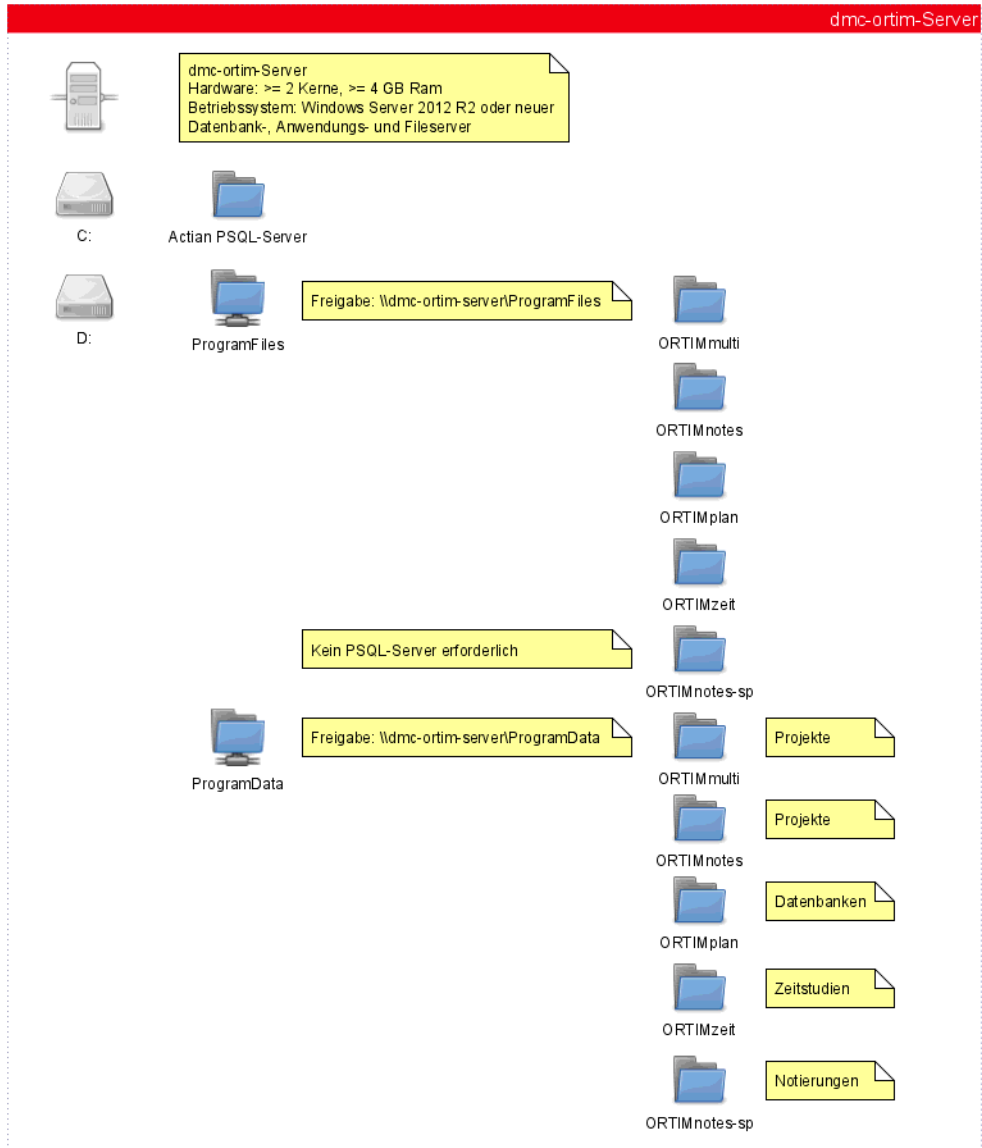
dmc-ortim-Server

dmc-ortim-Server
Hardware: >= 2 Kerne, >= 4 GB Ram
Betriebssystem: Windows Server 2012 R2 oder neuer
Datenbank-, Anwendungs- und Fileserver

C:

Actian PSQL-Server

D:

ProgramFiles

Freigabe: \\dmc-ortim-server\ProgramFiles

ORTIMmulti

ORTIMnotes

ORTIMplan

ORTIMzeit

Kein PSQL-Server erforderlich

ORTIMnotes-sp

ProgramData

Freigabe: \\dmc-ortim-server\ProgramData

ORTIMmulti

Projekte

ORTIMnotes

Projekte

ORTIMplan

Datenbanken

ORTIMzeit

Zeitstudien

ORTIMnotes-sp

Notierungen